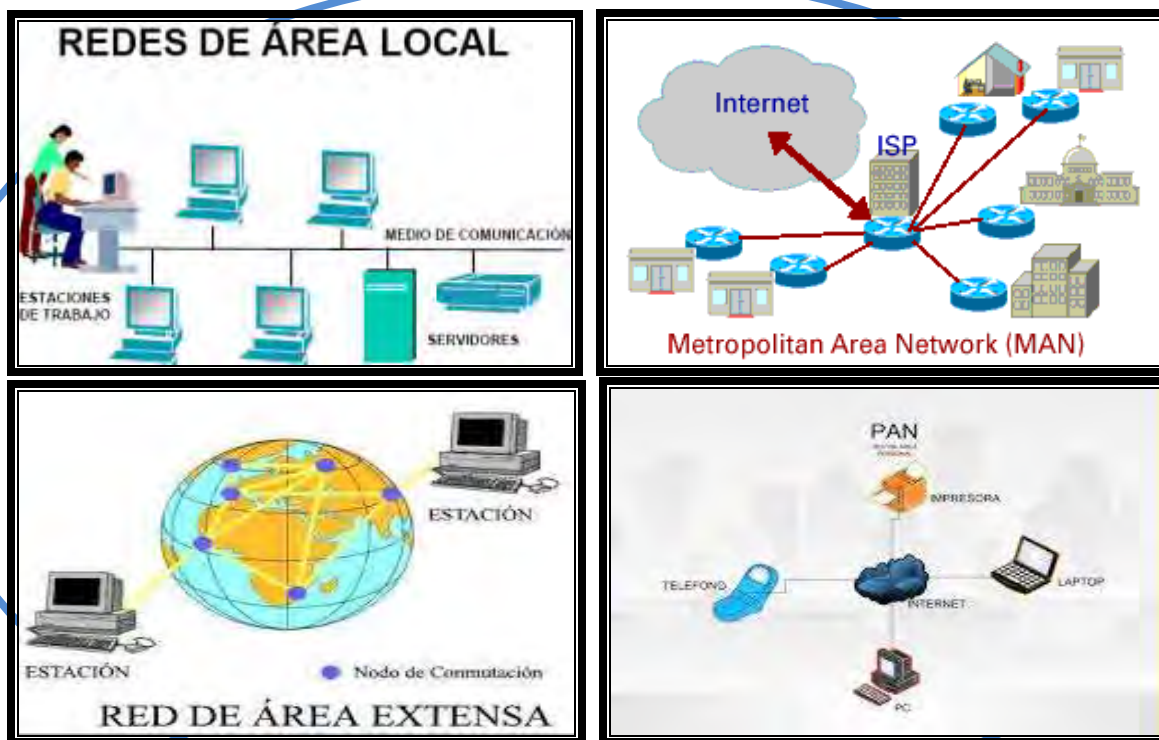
REDES DE ÁREA LOCAL

MEDIO DE COMUNICACIÓN

ESTACIONES DE TRABAJO

SERVIDORES

Internet

ISP

Metropolitan Area Network (MAN)

ESTACIÓN

ESTACIÓN

Nodo de Conmutación

RED DE ÁREA EXTENSA

PAN

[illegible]

IMPRESORA

TELEFONO

INTERNET

LAPTOP

PC